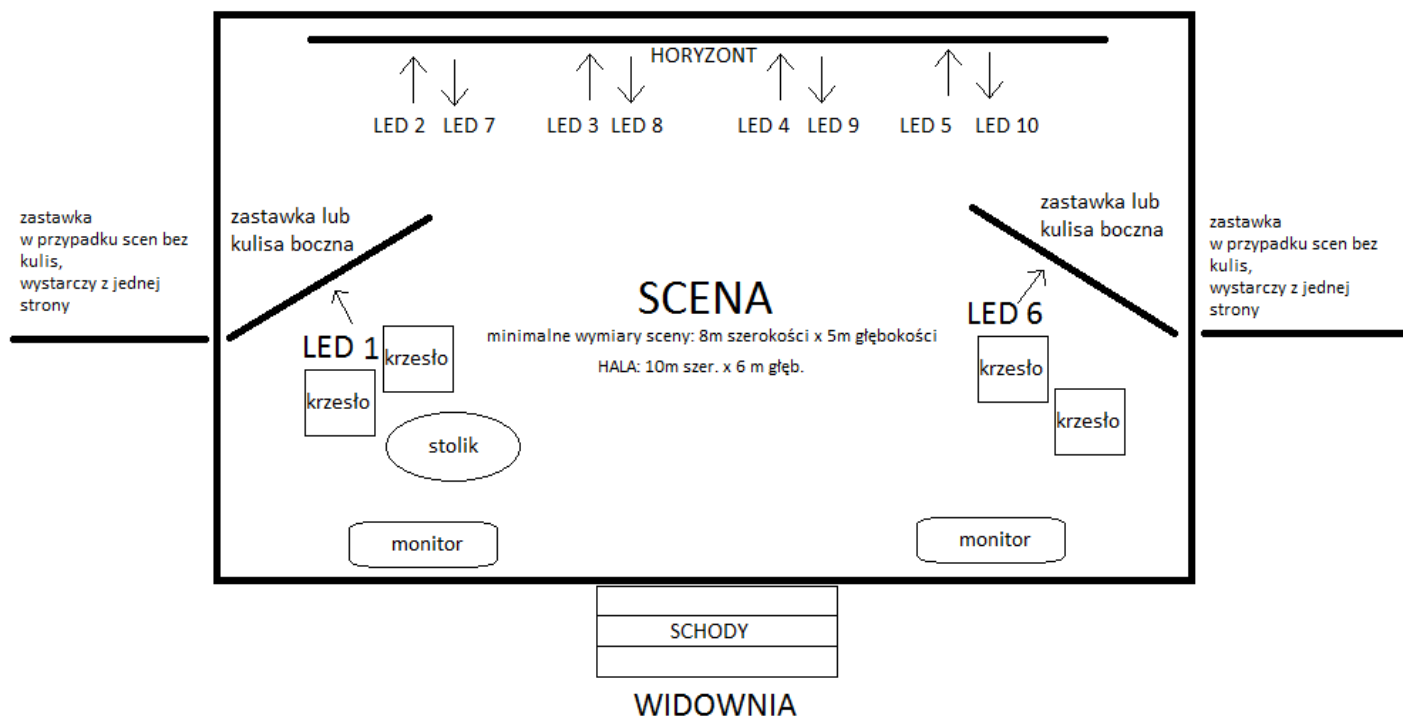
HORYZONT

LED 2 LED 7 LED 3 LED 8 LED 4 LED 9 LED 5 LED 10

zastawka
w przypadku scen bez kulis,
wystarczy z jednej strony

zastawka lub kulisa boczna

zastawka lub kulisa boczna

zastawka
w przypadku scen bez kulis,
wystarczy z jednej strony

SCENA

minimalne wymiary sceny: 8m szerokości x 5m głębokości

HALA: 10m szer. x 6 m głęb.

LED 1

krzesło

krzesło

stolik

LED 6

krzesło

krzesło

monitor

monitor

SCHODY

WIDOWNIA